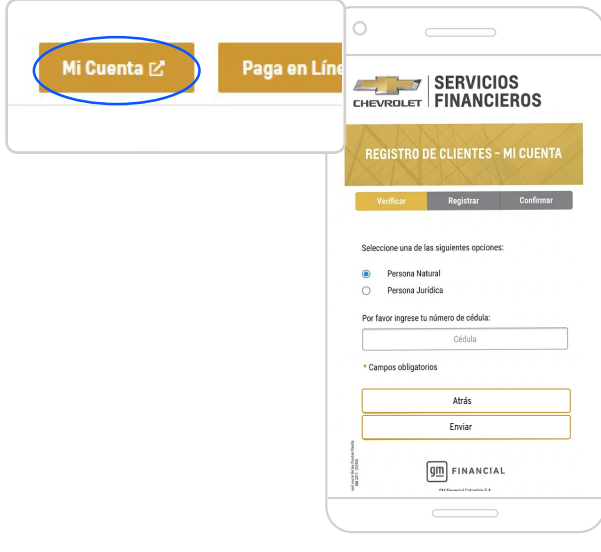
Mi Cuenta

Paga en Líne

CHEVROLET SERVICIOS FINANCIEROS

REGISTRO DE CLIENTES - MI CUENTA

Verificar Registrar Confirmar

Seleccione una de las siguientes opciones:

Persona Natural

Persona Jurídica

Por favor ingrese tu número de cédula:

Cédula

* Campos obligatorios

Atrás

Enviar

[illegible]

gm FINANCIAL

GM Financial Colombia S.A.